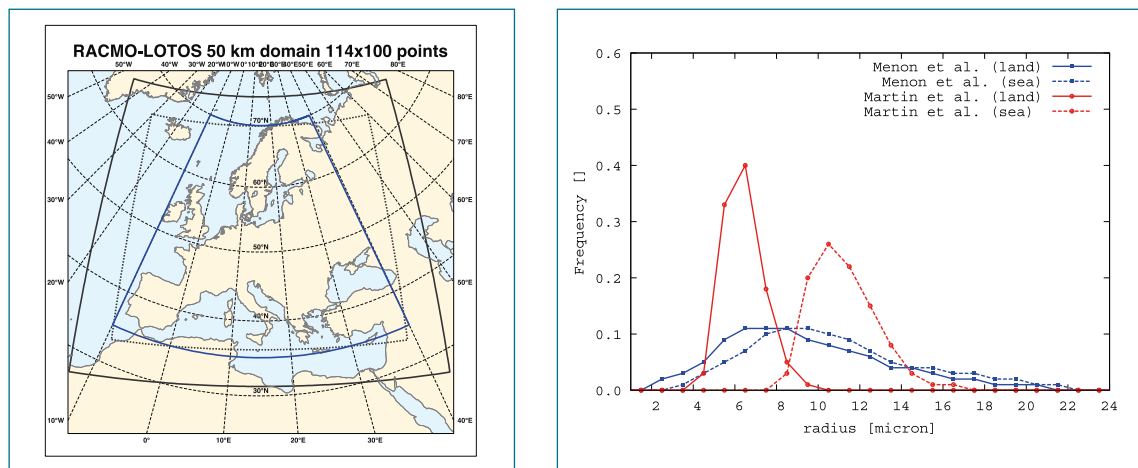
RACMO-LOTOS 50 km domain 114x100 points

50°W 40°W 30°W 20°W 10°W 0°10°E 20°E 30°E 40°E 50°E 60°E 70°E 80°E

50°W
40°W
30°W
20°W
10°W

80°E
70°E
60°E
50°E
40°E

70°N
60°N
50°N
40°N
30°N

0°
10°E
20°E
30°E

Menon et al. (land)
Menon et al. (sea)
Martin et al. (land)
Martin et al. (sea)

Frequency []

0.6
0.5
0.4
0.3
0.2
0.1
0.0

2 4 6 8 10 12 14 16 18 20 22 24

radius [micron]